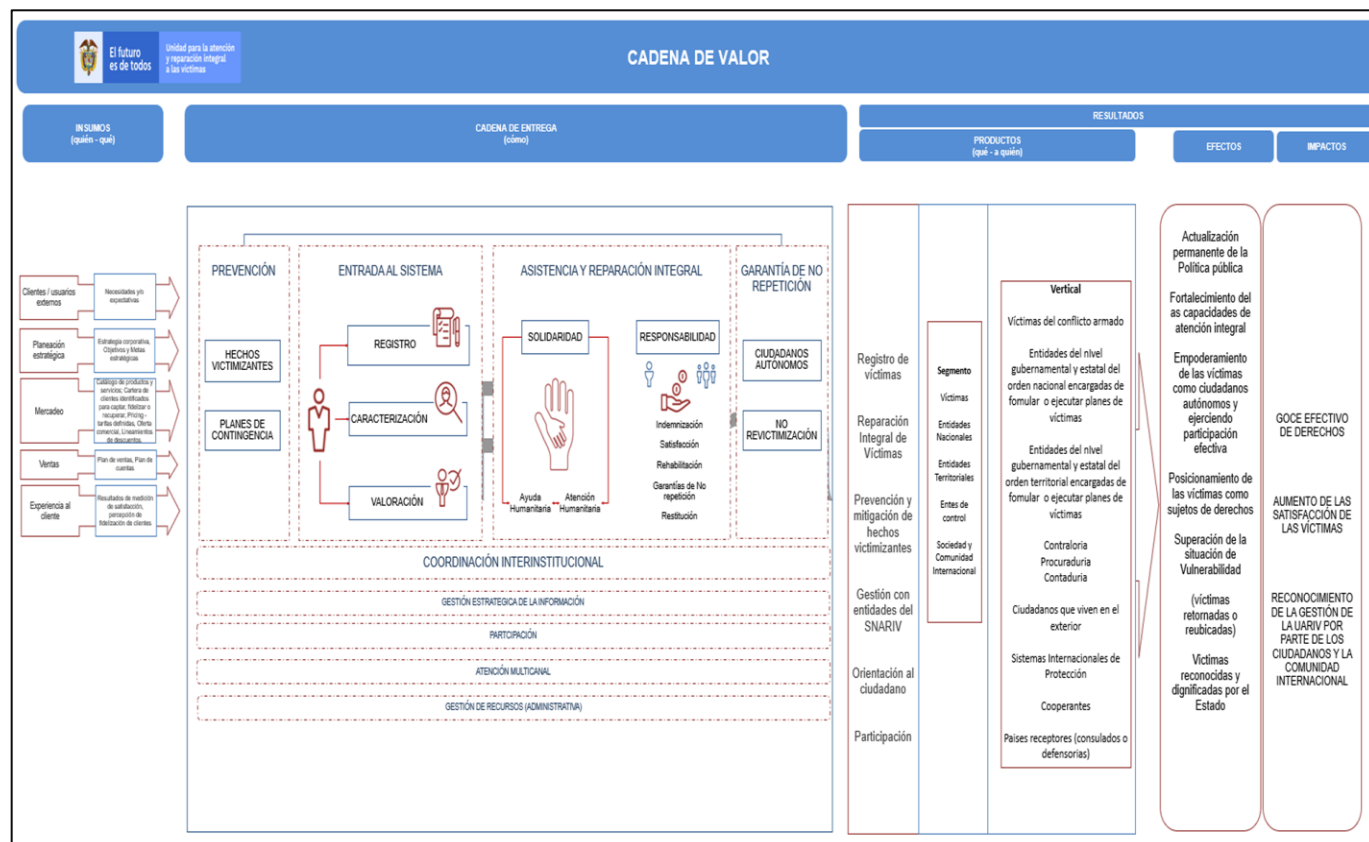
El futuro es de todos

Unidad para la atención y reparación integral a las víctimas

CADENA DE VALOR

INSUMOS
(quién - qué)

CADENA DE ENTREGA
(cómo)

RESULTADOS

PRODUCTOS
(qué - a quién)

EFECTOS

IMPACTOS

Clientes / usuarios externos

Necesidades y/o expectativas

Planeación estratégica

Estrategia corporativa, Objetivos y Metas estratégicas

Mercadeo

Catálogo de productos y servicios; Cartera de clientes identificados para captar, fidelizar o recuperar; Pricing - tarifas definidas, Oferta comercial, Lineamientos de descuentos.

Ventas

Plan de ventas, Plan de cuentas

Experiencia al cliente

Resultados de medición de satisfacción, percepción de fidelización de clientes

PREVENCIÓN

HECHOS VICTIMIZANTES

PLANES DE CONTINGENCIA

ENTRADA AL SISTEMA

REGISTRO

CARACTERIZACIÓN

VALORACIÓN

ASISTENCIA Y REPARACIÓN INTEGRAL

SOLIDARIDAD

Ayuda Humanitaria

Atención Humanitaria

RESPONSABILIDAD

Indemnización

Satisfacción

Rehabilitación

Garantías de No repetición

Restitución

GARANTÍA DE NO REPETICIÓN

CIUDADANOS AUTÓNOMOS

NO REVICTIMIZACIÓN

COORDINACIÓN INTERINSTITUCIONAL

GESTIÓN ESTRATEGICA DE LA INFORMACIÓN

PARTCIPACIÓN

ATENCIÓN MULTICANAL

GESTIÓN DE RECURSOS (ADMINISTRATIVA)

Registro de víctimas

Reparación Integral de Víctimas

Prevención y mitigación de hechos victimizantes

Gestión con entidades del SNARIV

Orientación al ciudadano

Participación

Segmento

Víctimas

Entidades Nacionales

Entidades Territoriales

Entes de control

Sociedad y Comunidad Internacional

Vertical

Víctimas del conflicto armado

Entidades del nivel gubernamental y estatal del orden nacional encargadas de fomular o ejecutar planes de víctimas

Entidades del nivel gubernamental y estatal del orden territorial encargadas de fomular o ejecutar planes de víctimas

Contraloria
Procuraduria
Contaduria

Ciudadanos que viven en el exterior

Sistemas Internacionales de Protección

Cooperantes

Paises receptores (consulados o defensorias)

Actualización permanente de la Política pública

Fortalecimiento del as capacidades de atención integral

Empoderamiento de las víctimas como ciudadanos autónomos y ejerciendo participación efectiva

Posicionamiento de las víctimas como sujetos de derechos

Superación de la situación de Vulnerabilidad

(víctimas retornadas o reubicadas)

Víctimas reconocidas y dignificadas por el Estado

GOCE EFECTIVO DE DERECHOS

AUMENTO DE LAS SATISFACCIÓN DE LAS VÍCTIMAS

RECONOCIMIENTO DE LA GESTIÓN DE LA UARIV POR PARTE DE LOS CIUDADANOS Y LA COMUNIDAD INTERNACIONAL